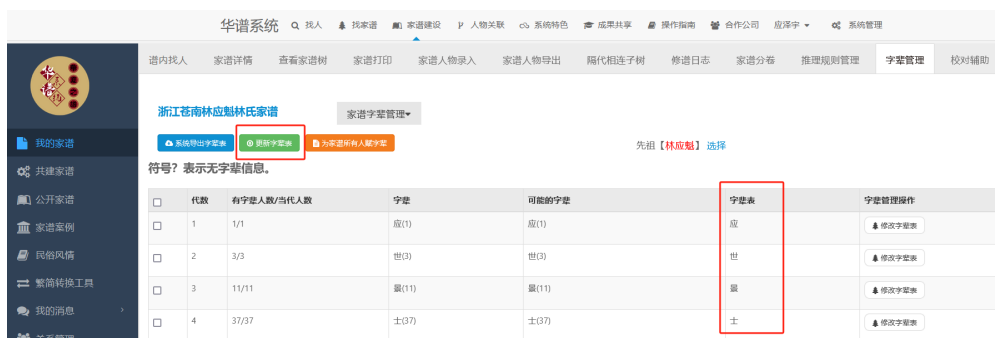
华谱系统 找人 找家谱 家谱建设 人物关联 系统特色 成果共享 操作指南 合作公司 应泽宇 系统管理

谱内找人 家谱详情 查看家谱树 家谱打印 家谱人物录入 家谱人物导出 隔代相连子树 修谱日志 家谱分卷 推理规则管理 字辈管理 校对辅助

我的家谱
共建家谱
公开家谱
家谱案例
民俗风情
繁简转换工具
我的消息

浙江苍南林应魁林氏家谱

家谱字辈管理▾

系统导出字辈表 更新字辈表 为家谱所有人赋字辈

先祖【林应魁】选择

符号?表示无字辈信息。

| | 代数 | 有字辈人数/当代人数 | 字辈 | 可能的字辈 | 字辈表 | 字辈管理操作 |
|---|---|---|---|---|---|---|
| ☐ | 1 | 1/1 | 应(1) | 应(1) | 应 | 修改字辈表 |
| ☐ | 2 | 3/3 | 世(3) | 世(3) | 世 | 修改字辈表 |
| ☐ | 3 | 11/11 | 景(11) | 景(11) | 景 | 修改字辈表 |
| ☐ | 4 | 37/37 | 士(37) | 士(37) | 士 | 修改字辈表 |